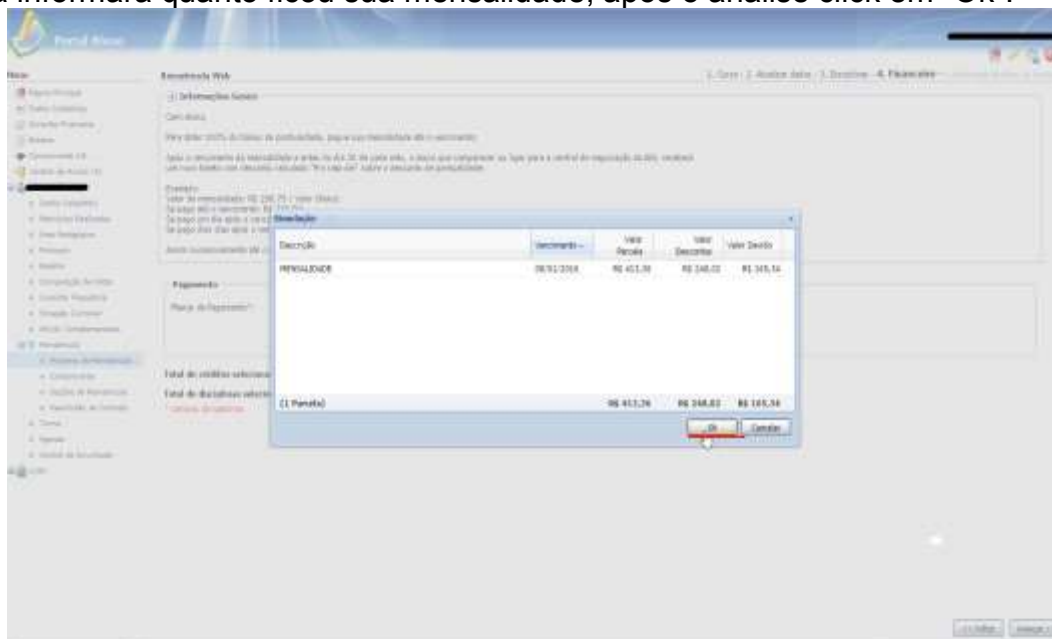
Informará quanto ficou sua mensalidade, após o análise click em "OK".

Portal Aluno

Menu

Rematrícula Web

1. Curso · 2. Análise dados · 3. Disciplinas · 4. Financeiro

Informações Gerais

Caro aluno

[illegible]

Exemplo:
Valor da mensalidade R$ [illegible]

Pagamento

Forma de Pagamento?

Total de créditos selecionados

Total de disciplinas selecionadas

Simulação

| Descrição | Vencimento | Valor Parcela | Valor Descontos | Valor Devido |
|---|---|---|---|---|
| MENSALIDADE | 08/01/2016 | R$ 413,36 | R$ 248,02 | R$ 165,34 |
| (1 Parcela) | | R$ 413,36 | R$ 248,02 | R$ 165,34 |

OK Cancelar

<< Voltar Avançar >